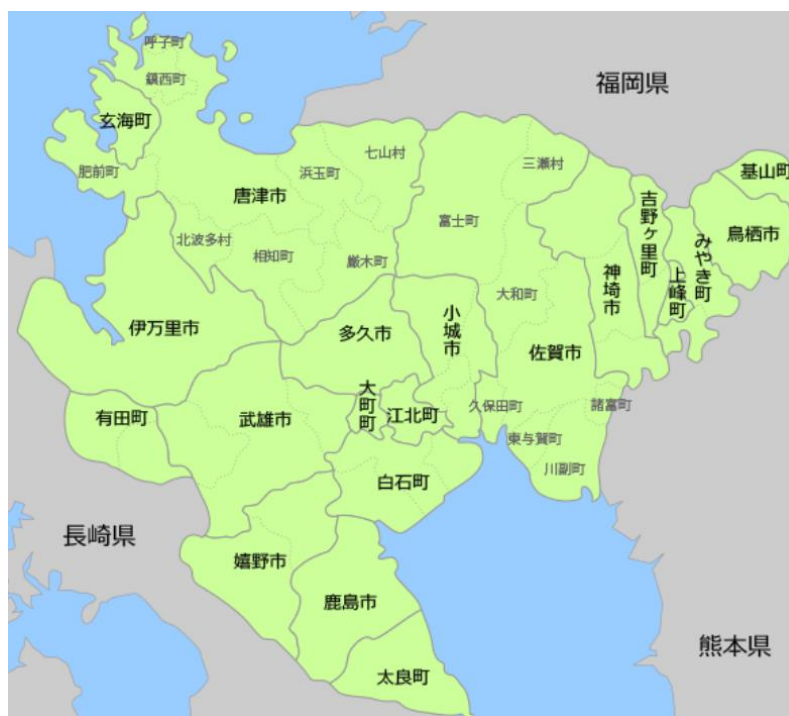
呼子町
鎮西町
玄海町
肥前町
福岡県
七山村
浜玉町
唐津市
三瀬村
基山町
吉野ヶ里町
北波多村
富士町
鳥栖市
相知町
厳木町
神埼市
みやき町
上峰町
大和町
伊万里市
多久市
小城市
佐賀市
有田町
大町町
江北町
久保田町
諸富町
武雄市
東与賀町
川副町
白石町
長崎県
嬉野市
鹿島市
熊本県
太良町